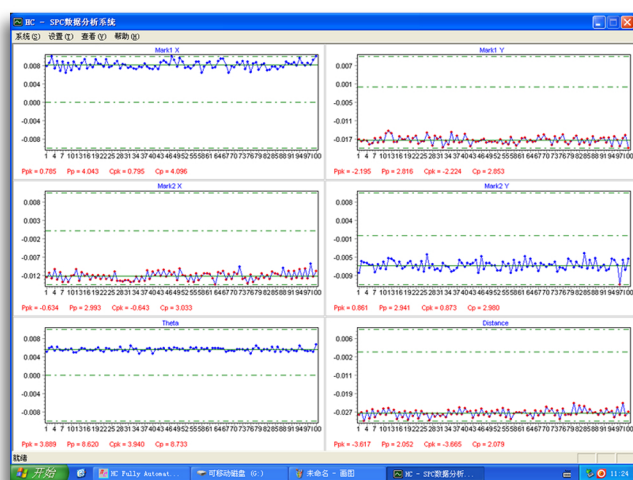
HC - SPC数据分析系统

系统(S) 设置(E) 查看(V) 帮助(H)

Mark1 X

0.008
0.004
0.000
-0.004
-0.008

1 4 7 10131619222528313437404346495255586164677073767982858891949710

Ppk = 0.785 Pp = 4.043 Cpk = 0.795 Cp = 4.096

Mark1 Y

0.007
0.001
-0.005
-0.011
-0.017

1 4 7 10131619222528313437404346495255586164677073767982858891949710

Ppk = -2.195 Pp = 2.816 Cpk = -2.224 Cp = 2.853

Mark2 X

0.008
0.003
-0.002
-0.007
-0.012

1 4 7 10131619222528313437404346495255586164677073767982858891949710

Ppk = -0.634 Pp = 2.993 Cpk = -0.643 Cp = 3.033

Mark2 Y

0.008
0.003
-0.001
-0.005
-0.009

Ppk = 0.861 Pp = 2.941 Cpk = 0.873 Cp = 2.980

Theta

0.008
0.004
0.000
-0.004
-0.008

1 4 7 10131619222528313437404346495255586164677073767982858891949710

Ppk = 3.889 Pp = 8.620 Cpk = 3.940 Cp = 8.733

Distance

0.006
-0.005
-0.011
-0.016
-0.027

1 4 7 10131619222528313437404346495255586164677073767982858891949710

Ppk = -3.617 Pp = 2.052 Cpk = -3.665 Cp = 2.079

就绪

开始 HC Fully Automat... 可移动磁盘 (G:) 未命名 - 画图 HC - SPC数据分析... 11:24